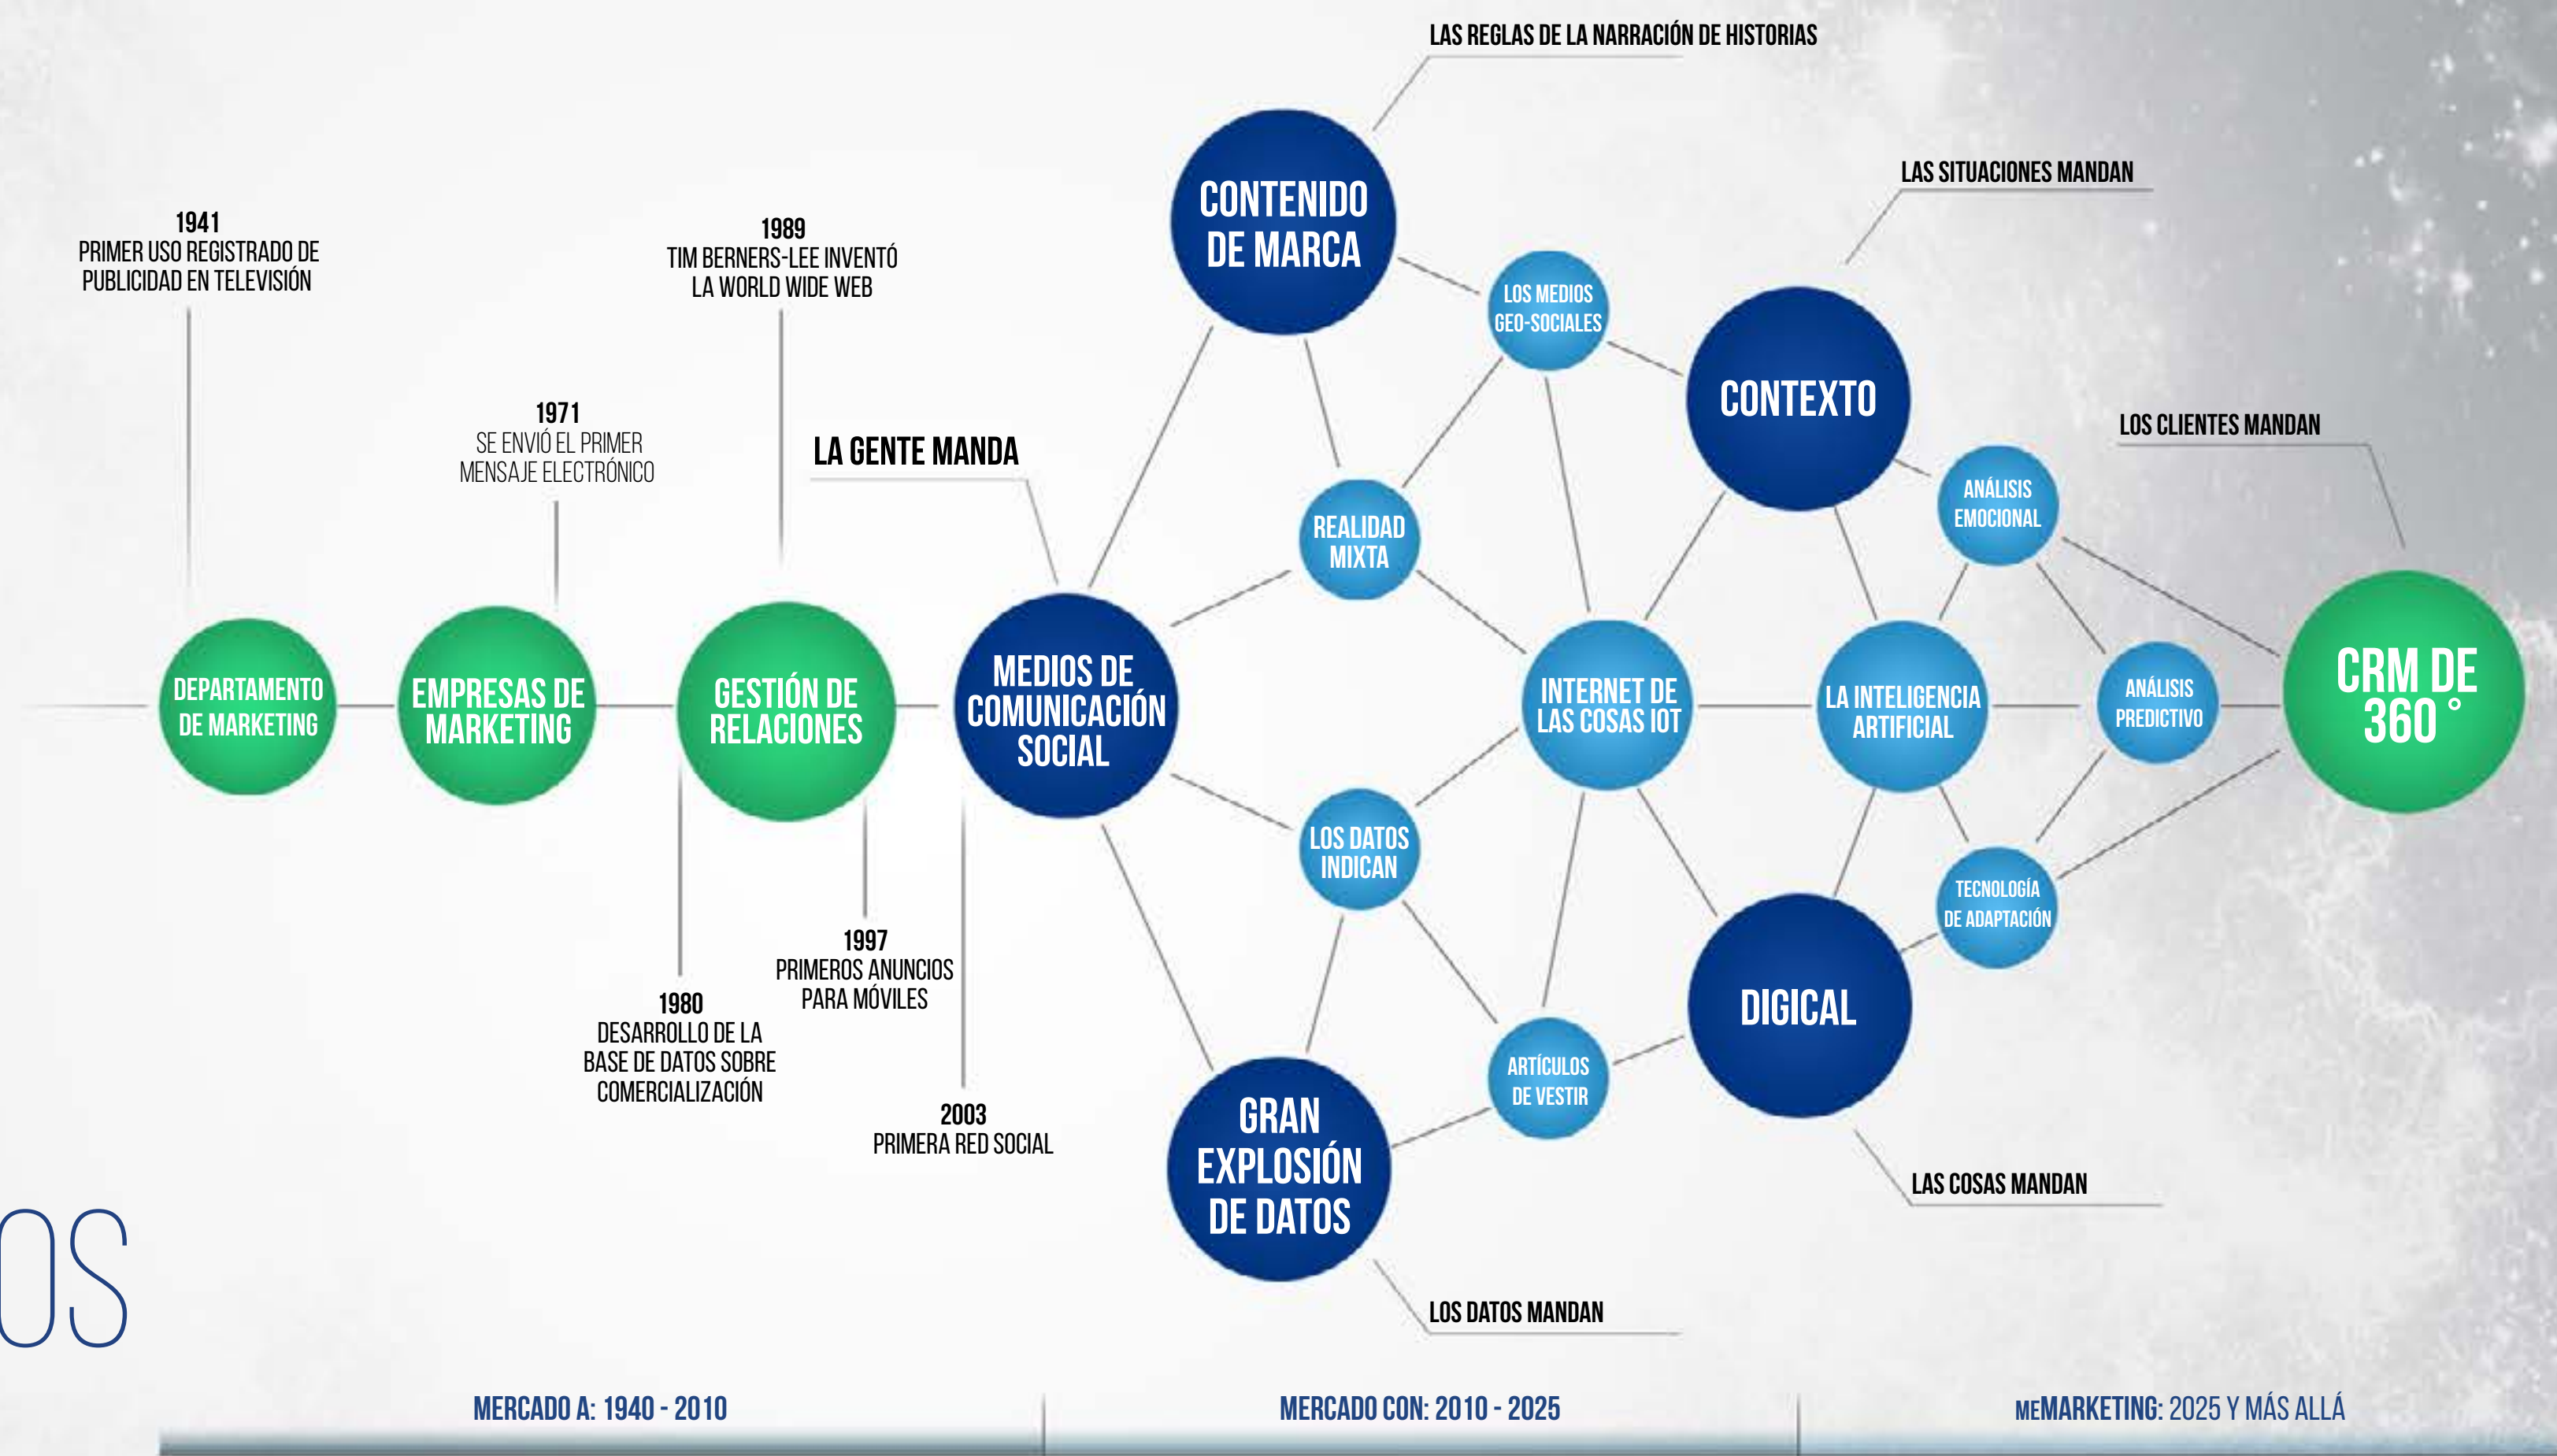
LAS REGLAS DE LA NARRACIÓN DE HISTORIAS

1941
PRIMER USO REGISTRADO DE PUBLICIDAD EN TELEVISIÓN

1989
TIM BERNERS-LEE INVENTÓ LA WORLD WIDE WEB

1971
SE ENVIÓ EL PRIMER MENSAJE ELECTRÓNICO

LA GENTE MANDA

CONTENIDO DE MARCA

LOS MEDIOS GEO-SOCIALES

LAS SITUACIONES MANDAN

CONTEXTO

LOS CLIENTES MANDAN

REALIDAD MIXTA

ANÁLISIS EMOCIONAL

DEPARTAMENTO DE MARKETING

EMPRESAS DE MARKETING

GESTIÓN DE RELACIONES

MEDIOS DE COMUNICACIÓN SOCIAL

INTERNET DE LAS COSAS IOT

LA INTELIGENCIA ARTIFICIAL

ANÁLISIS PREDICTIVO

CRM DE 360 °

LOS DATOS INDICAN

TECNOLOGÍA DE ADAPTACIÓN

1997
PRIMEROS ANUNCIOS PARA MÓVILES

1980
DESARROLLO DE LA BASE DE DATOS SOBRE COMERCIALIZACIÓN

DIGICAL

ARTÍCULOS DE VESTIR

2003
PRIMERA RED SOCIAL

GRAN EXPLOSIÓN DE DATOS

LAS COSAS MANDAN

OS

LOS DATOS MANDAN

MERCADO A: 1940 - 2010

MERCADO CON: 2010 - 2025

MEMARKETING: 2025 Y MÁS ALLÁ